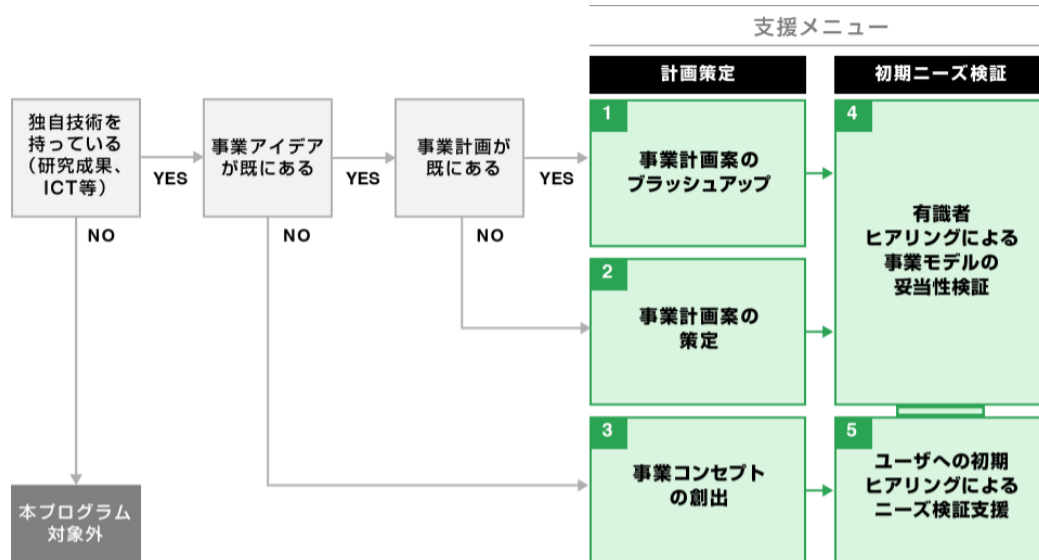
支援メニュー

計画策定

初期ニーズ検証

独自技術を持っている（研究成果、ICT等）

YES

事業アイデアが既にある

YES

事業計画が既にある

YES

NO

NO

NO

1
事業計画案のブラッシュアップ

2
事業計画案の策定

3
事業コンセプトの創出

4
有識者ヒアリングによる事業モデルの妥当性検証

5
ユーザへの初期ヒアリングによるニーズ検証支援

本プログラム対象外